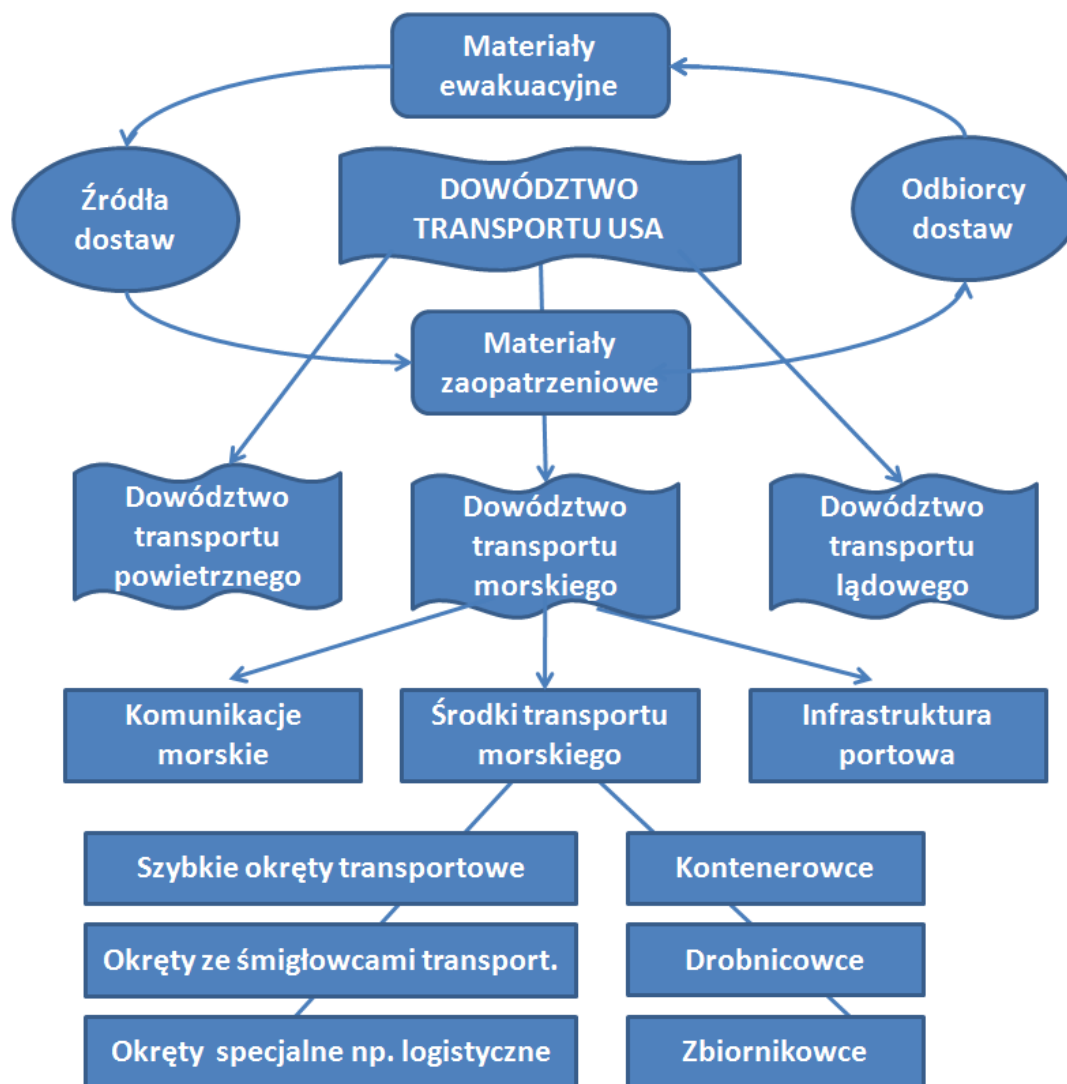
Materiały ewakuacyjne

Źródła dostaw

DOWÓDZTWO TRANSPORTU USA

Odbiorcy dostaw

Materiały zaopatrzeniowe

Dowództwo transportu powietrznego

Dowództwo transportu morskiego

Dowództwo transportu lądowego

Komunikacje morskie

Środki transportu morskiego

Infrastruktura portowa

Szybkie okręty transportowe

Okręty ze śmigłowcami transport.

Okręty specjalne np. logistyczne

Kontenerowce

Drobnicowce

Zbiornikowce